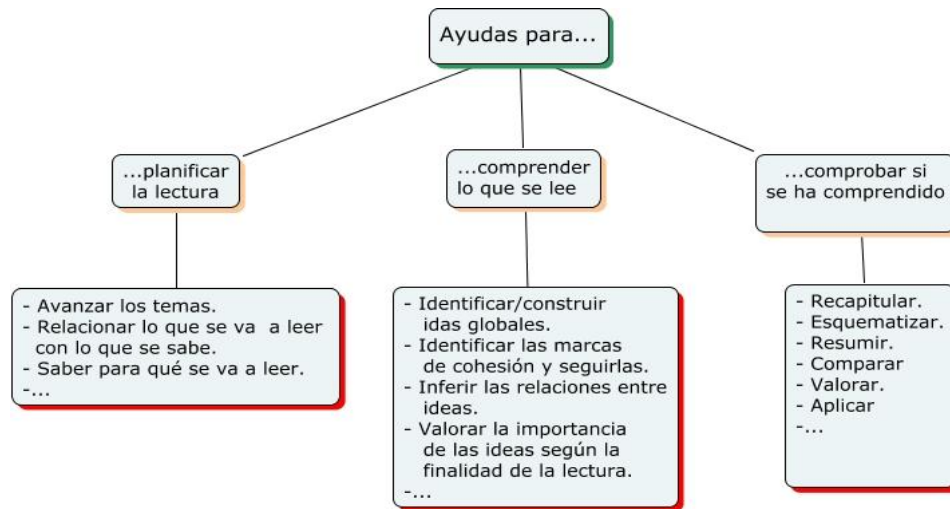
Ayudas para...

...planificar la lectura

- Avanzar los temas.
- Relacionar lo que se va a leer con lo que se sabe.
- Saber para qué se va a leer.
-...

...comprender lo que se lee

- Identificar/construir idas globales.
- Identificar las marcas de cohesión y seguirlas.
- Inferir las relaciones entre ideas.
- Valorar la importancia de las ideas según la finalidad de la lectura.
-...

...comprobar si se ha comprendido

- Recapitular.
- Esquematizar.
- Resumir.
- Comparar
- Valorar.
- Aplicar
-...